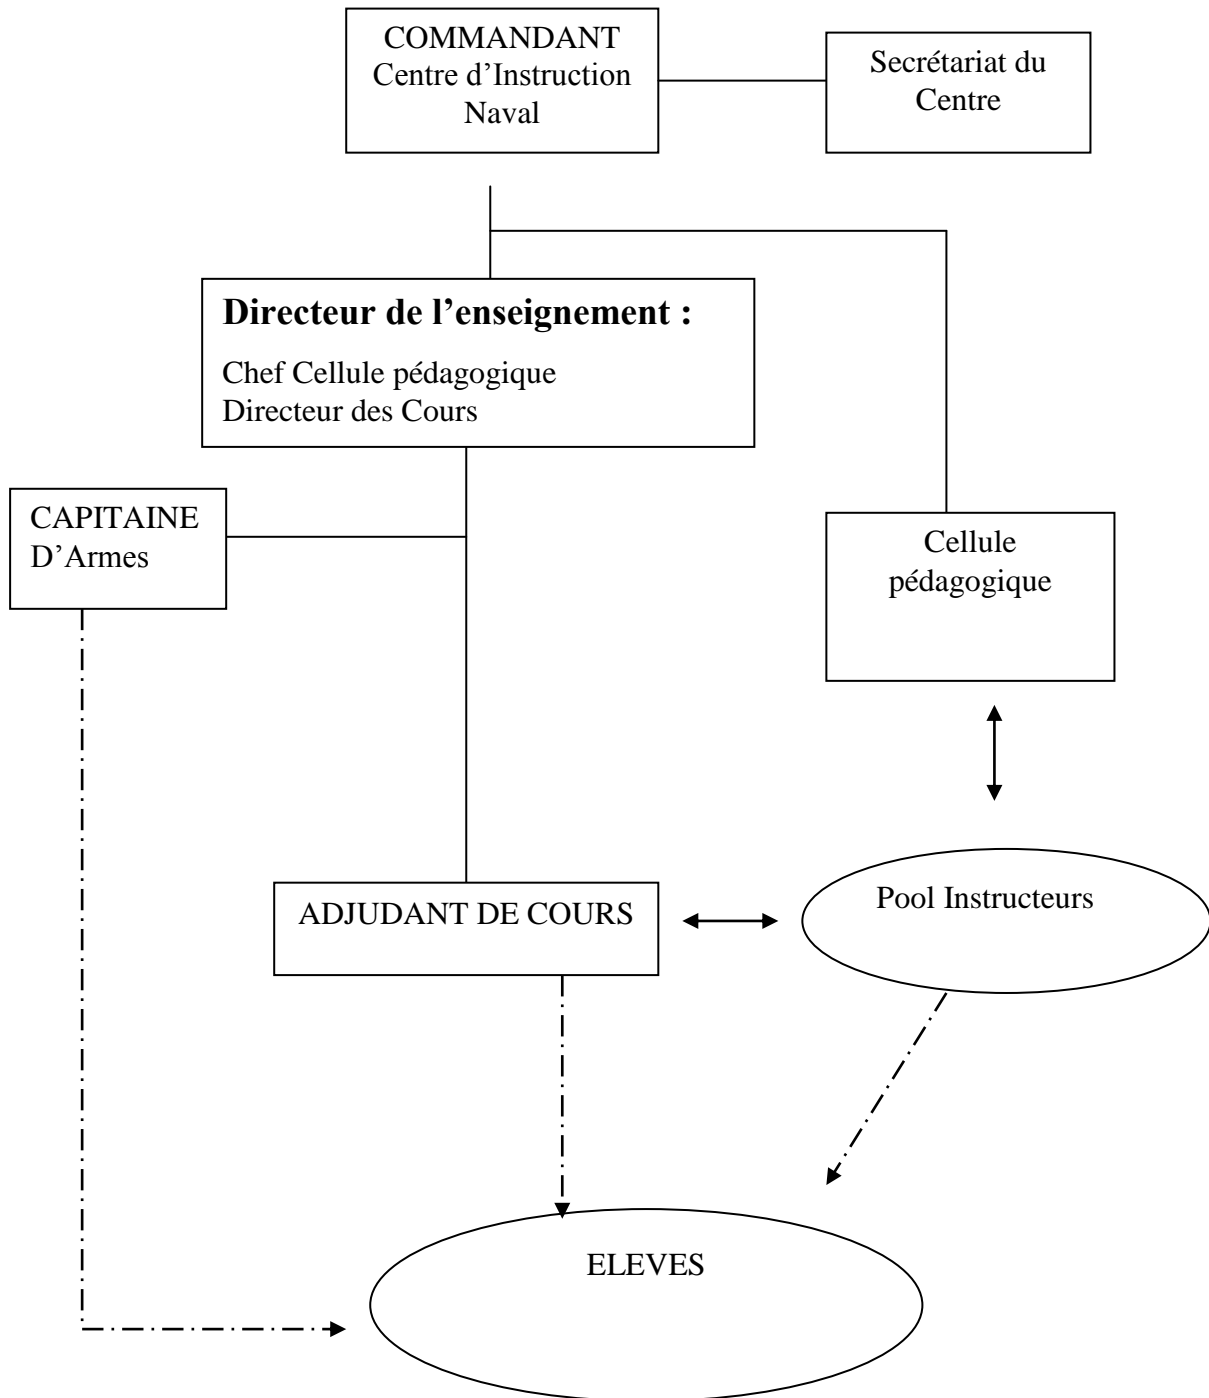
COMMANDANT
Centre d'Instruction
Naval

Secrétariat du
Centre

Directeur de l'enseignement :

Chef Cellule pédagogique
Directeur des Cours

CAPITAINE
D'Armes

Cellule
pédagogique

ADJUDANT DE COURS

Pool Instructeurs

ELEVES